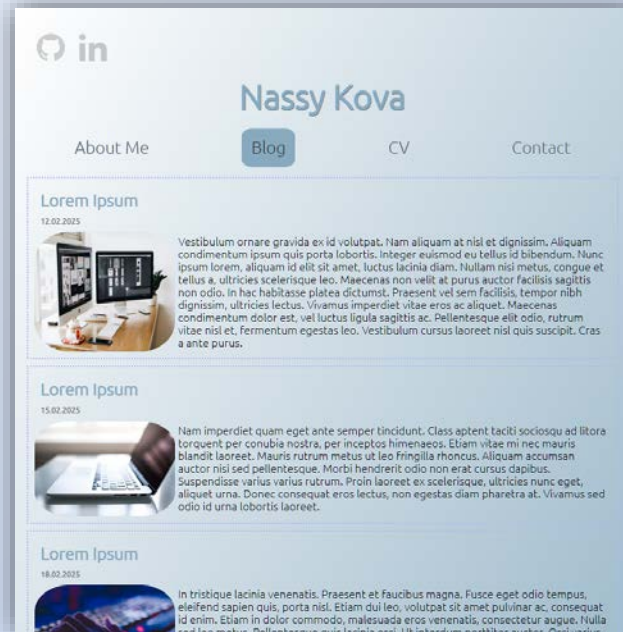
Nassy Kova

About Me

Blog

CV

Contact

Lorem Ipsum

12.02.2025

Vestibulum ornare gravida ex id volutpat. Nam aliquam at nisl et dignissim. Aliquam condimentum ipsum quis porta lobortis. Integer euismod eu tellus id bibendum. Nunc ipsum lorem, aliquam id elit sit amet, luctus lacinia diam. Nullam nisi metus, congue et tellus a, ultricies scelerisque leo. Maecenas non velit at purus auctor facilisis sagittis non odio. In hac habitasse platea dictumst. Praesent vel sem facilisis, tempor nibh dignissim, ultricies lectus. Vivamus imperdiet vitae eros ac aliquet. Maecenas condimentum dolor est, vel luctus ligula sagittis ac. Pellentesque elit odio, rutrum vitae nisl et, fermentum egestas leo. Vestibulum cursus laoreet nisl quis suscipit. Cras a ante purus.

Lorem Ipsum

15.02.2025

Nam imperdiet quam eget ante semper tincidunt. Class aptent taciti sociosqu ad litora torquent per conubia nostra, per inceptos himenaeos. Etiam vitae mi nec mauris blandit laoreet. Mauris rutrum metus ut leo fringilla rhoncus. Aliquam accumsan auctor nisi sed pellentesque. Morbi hendrerit odio non erat cursus dapibus. Suspendisse varius varius rutrum. Proin laoreet ex scelerisque, ultricies nunc eget, aliquet urna. Donec consequat eros lectus, non egestas diam pharetra at. Vivamus sed odio id urna lobortis laoreet.

Lorem Ipsum

18.02.2025

In tristique lacinia venenatis. Praesent et faucibus magna. Fusce eget odio tempus, eleifend sapien quis, porta nisl. Etiam dui leo, volutpat sit amet pulvinar ac, consequat id enim. Etiam in dolor commodo, malesuada eros venenatis, consectetur augue. Nulla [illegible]